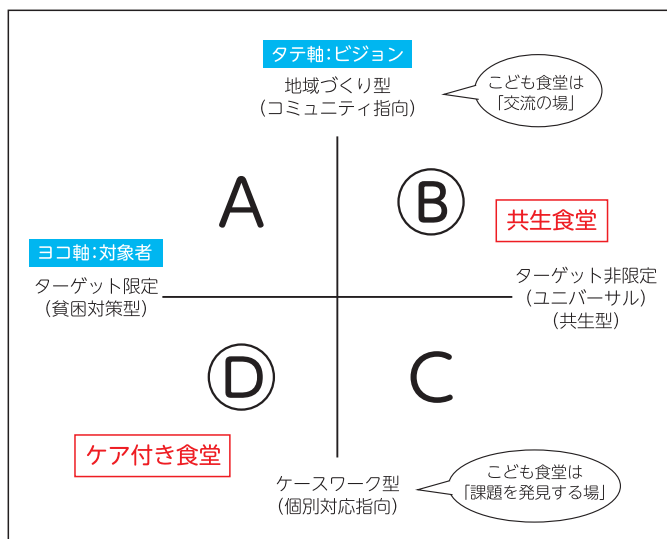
タテ軸：ビジョン
地域づくり型
（コミュニティ指向）

こども食堂は
「交流の場」

A

B

共生食堂

ヨコ軸：対象者
ターゲット限定
（貧困対策型）

ターゲット非限定
（ユニバーサル）
（共生型）

D

C

ケア付き食堂

ケースワーク型
（個別対応指向）

こども食堂は
「課題を発見する場」